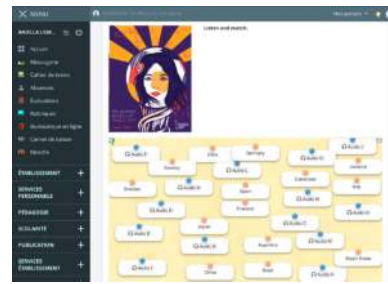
MENU

Mes options

Listen and match.

Accueil

Messagerie

Cahier de textes

Absences

Évaluations

Ressources en ligne

Carnet de liaison

ÉTABLISSEMENT

SERVICES PERSONNELS

PÉDAGOGIE

SCOLARITÉ

PUBLICATION

SERVICES ÉTABLISSEMENT

Germany

Italy

France

Spain

Japan

Ireland

China

Brazil

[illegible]